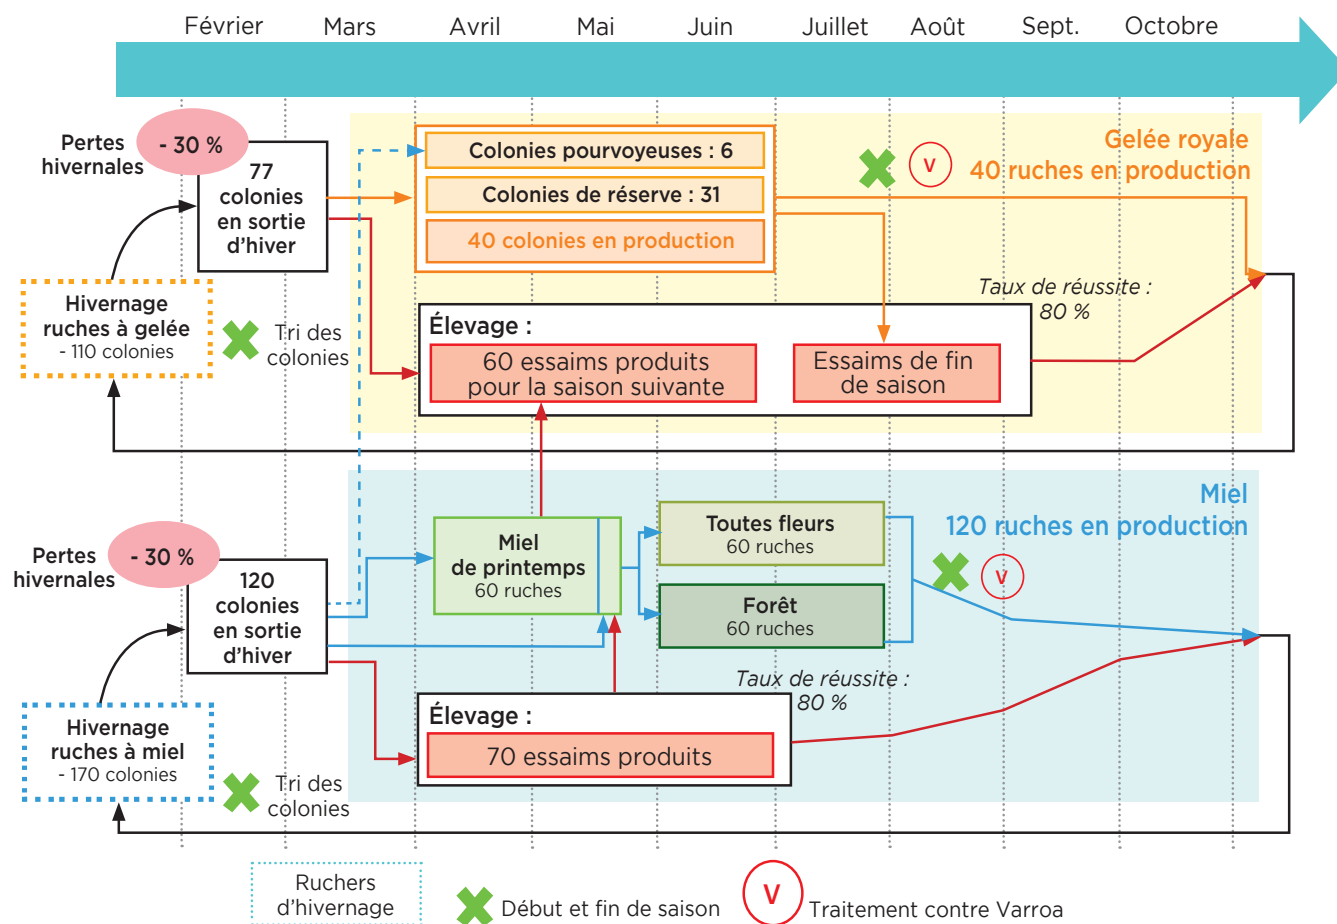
Février Mars Avril Mai Juin Juillet Août Sept. Octobre

Pertes hivernales

- 30 %

77 colonies en sortie d'hiver

Colonies pourvoyeuses : 6

Colonies de réserve : 31

40 colonies en production

V

Gelée royale
40 ruches en production

Hivernage ruches à gelée
- 110 colonies

Tri des colonies

Taux de réussite : 80 %

Élevage :

60 essaims produits pour la saison suivante

Essaims de fin de saison

Miel
120 ruches en production

Pertes hivernales

- 30 %

120 colonies en sortie d'hiver

Miel de printemps
60 ruches

Toutes fleurs
60 ruches

Forêt
60 ruches

V

Hivernage ruches à miel
- 170 colonies

Tri des colonies

Taux de réussite : 80 %

Élevage :

70 essaims produits

Ruchers d'hivernage

Début et fin de saison

V

Traitement contre Varroa